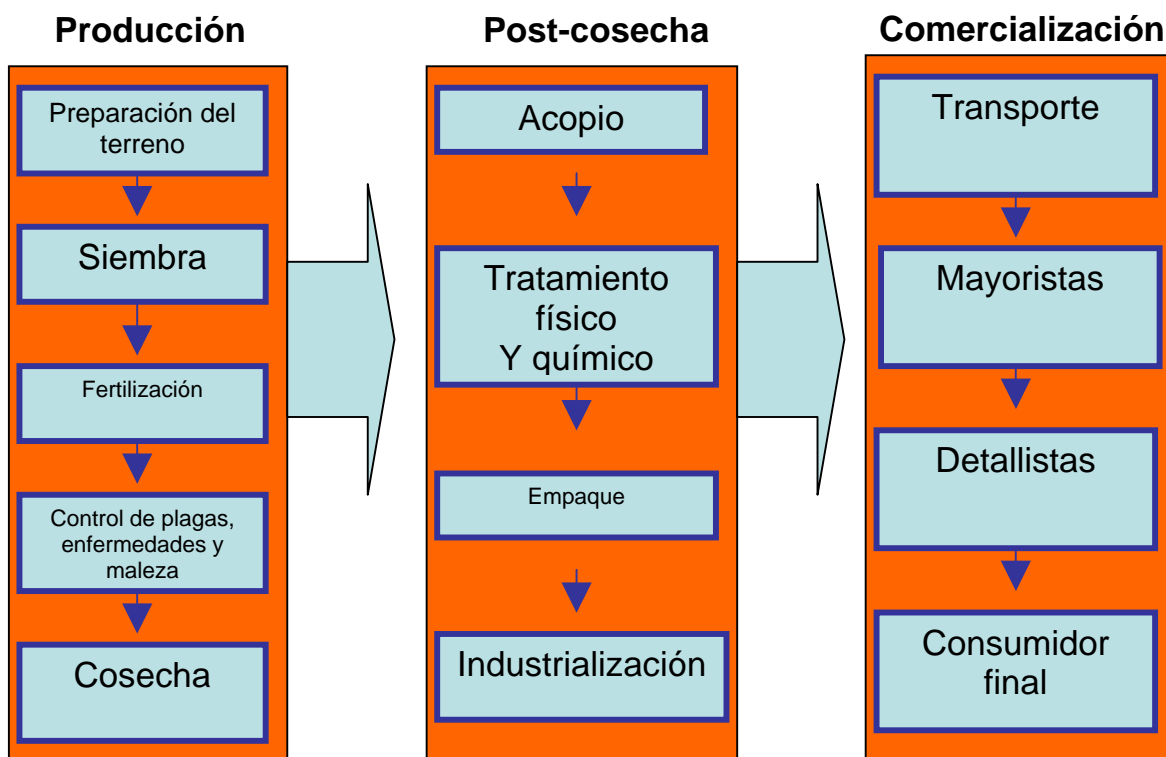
Producción

Preparación del terreno

Siembra

Fertilización

Control de plagas, enfermedades y maleza

Cosecha

Post-cosecha

Acopio

Tratamiento físico
Y químico

Empaque

Industrialización

Comercialización

Transporte

Mayoristas

Detallistas

Consumidor final